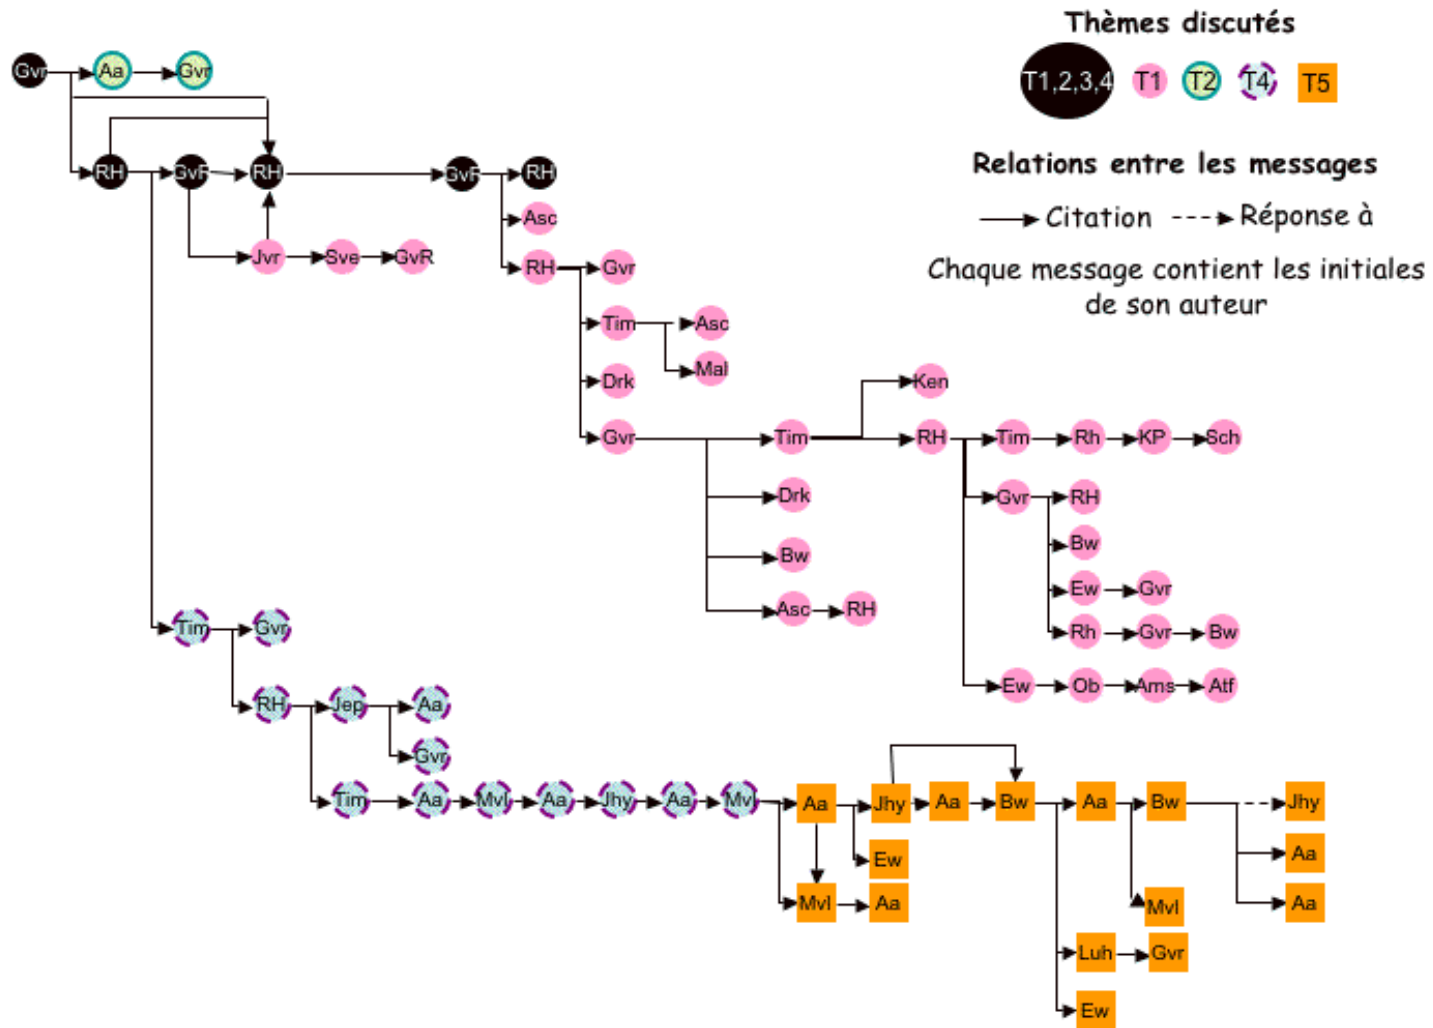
Thèmes discutés

T1,2,3,4 T1 T2 T4 T5

Relations entre les messages

Citation Réponse à

Chaque message contient les initiales de son auteur

Gvr Aa Gvr

RH GvR RH GvR RH

Jvr Sve GvR

Asc

RH Gvr

Tim Asc

Mal

Drk

Gvr Tim Ken

RH Tim Rh KP Sch

Drk

Gvr RH

Bw

Bw

Ew Gvr

Asc RH

Rh Gvr Bw

Ew Ob Ams Atf

Tim Gvr

RH Jep Aa

Gvr

Tim Aa Mvl Aa Jhy Aa Mvl Aa Jhy Aa Bw Aa Bw Jhy

Ew Aa

Mvl Aa Mvl Aa

Luh Gvr

Ew